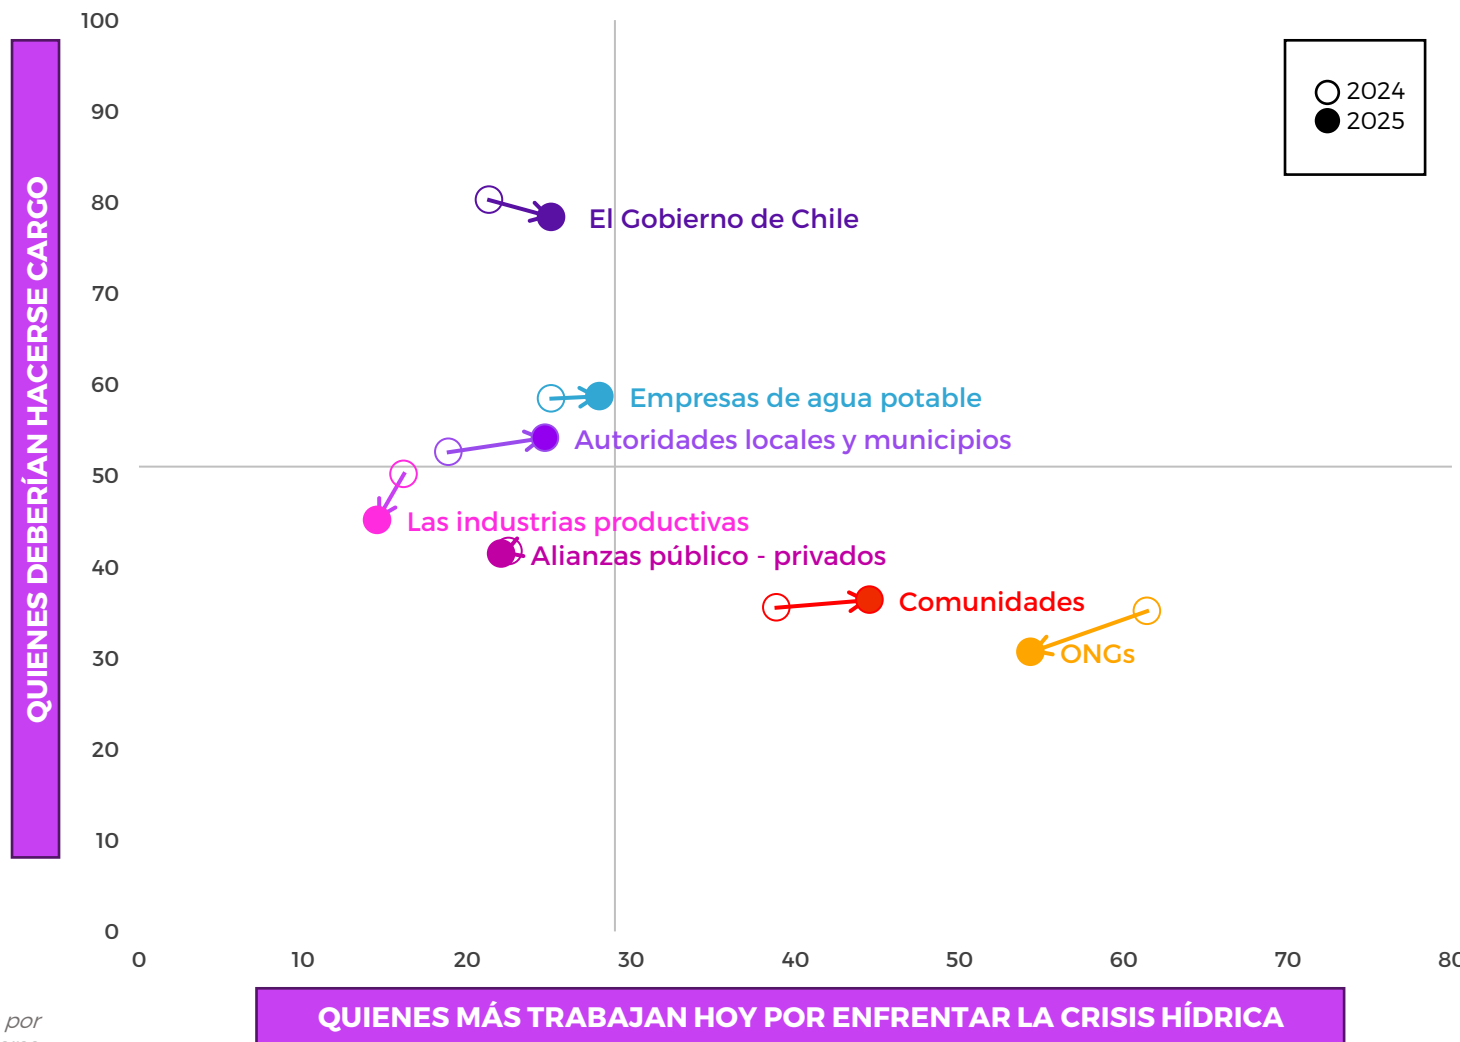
QUIENES DEBERÍAN HACERSE CARGO

100
90
80
70
60
50
40
30
20
10
0

2024
2025

El Gobierno de Chile
Empresas de agua potable
Autoridades locales y municipios
Las industrias productivas
Alianzas público - privados
Comunidades
ONGs

0 10 20 30 40 50 60 70 80

por

QUIENES MÁS TRABAJAN HOY POR ENFRENTAR LA CRISIS HÍDRICA